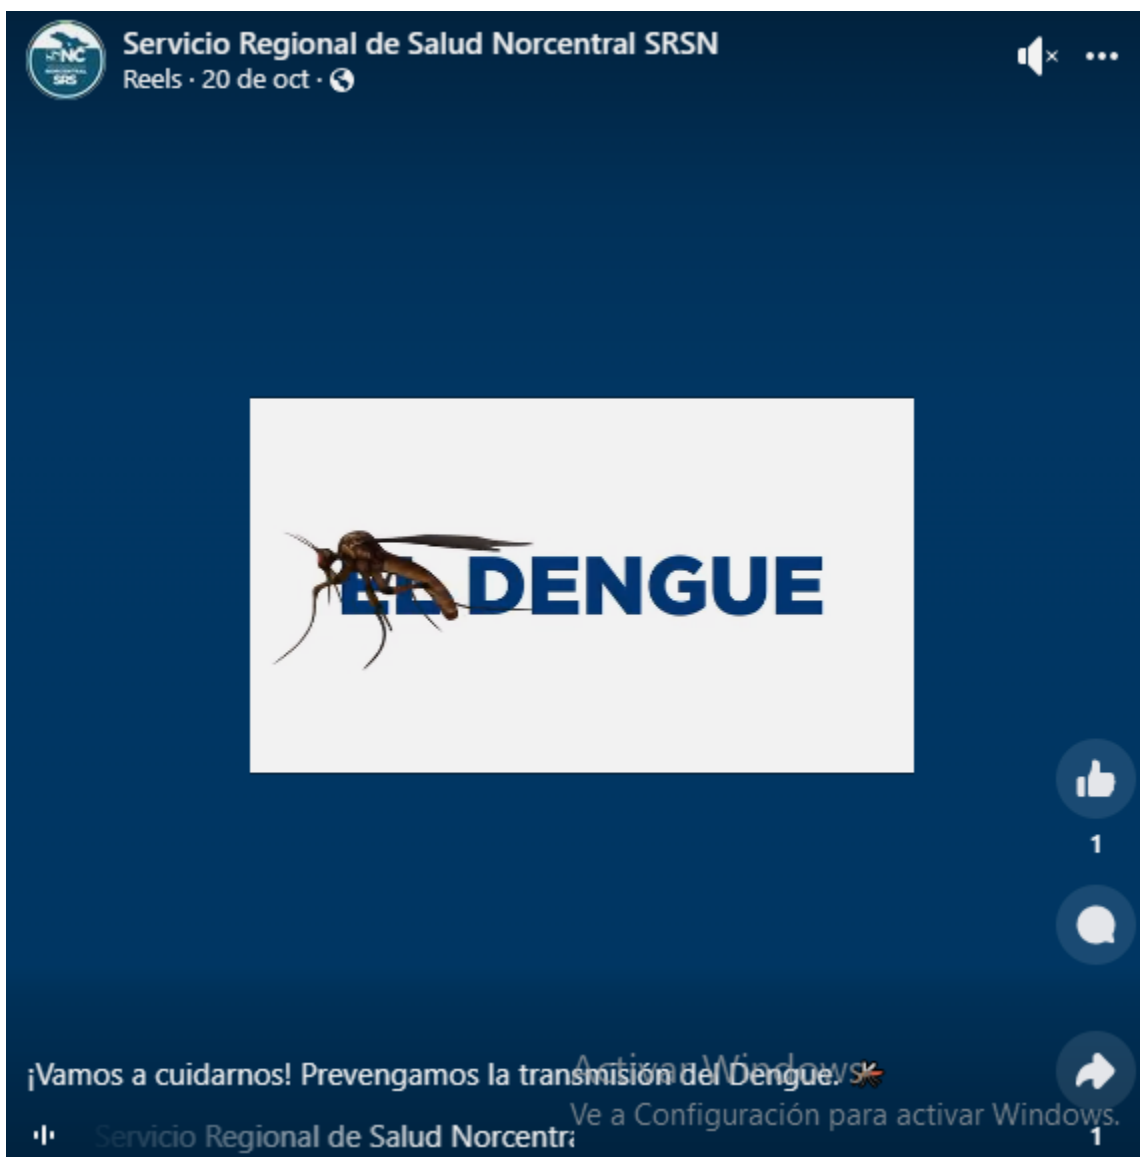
Servicio Regional de Salud Norcentral SRSN
Reels · 20 de oct ·

EL DENGUE

1

¡Vamos a cuidarnos! Prevengamos la transmisión del Dengue. 🦟

Activar Windows
Ve a Configuración para activar Windows.

Servicio Regional de Salud Norcentra

1